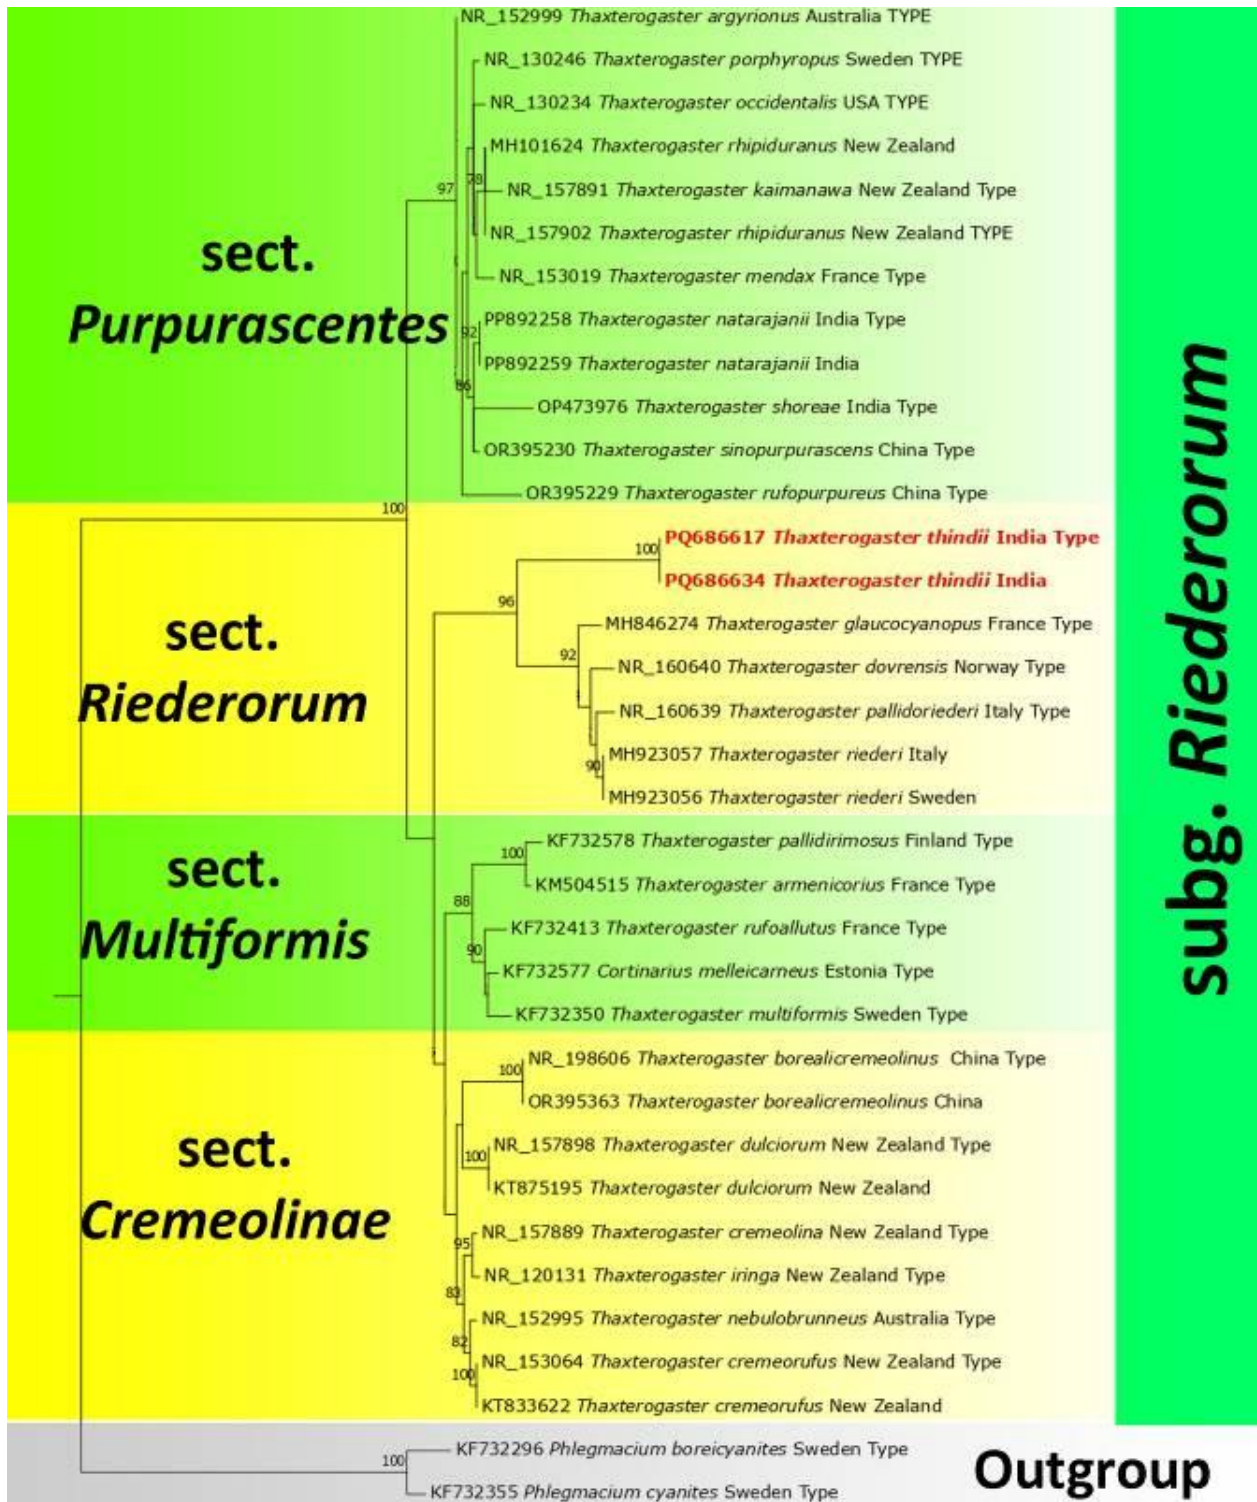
sect.
Purpurascentes

NR_152999 Thaxterogaster argyrionus Australia TYPE
NR_130246 Thaxterogaster porphyropus Sweden TYPE
NR_130234 Thaxterogaster occidentalis USA TYPE
MH101624 Thaxterogaster rhipiduranus New Zealand
NR_157891 Thaxterogaster kaimanawa New Zealand Type
NR_157902 Thaxterogaster rhipiduranus New Zealand TYPE
NR_153019 Thaxterogaster mendax France Type
PP892258 Thaxterogaster natarajanii India Type
PP892259 Thaxterogaster natarajanii India
OP473976 Thaxterogaster shoreae India Type
OR395230 Thaxterogaster sinopurpurascens China Type
OR395229 Thaxterogaster rufopurpureus China Type

97
78
92
86
100

sect.
Riederorum

PQ686617 Thaxterogaster thindii India Type
PQ686634 Thaxterogaster thindii India
MH846274 Thaxterogaster glaucocyanopus France Type
NR_160640 Thaxterogaster dovrensis Norway Type
NR_160639 Thaxterogaster pallidoriederi Italy Type
MH923057 Thaxterogaster riederi Italy
MH923056 Thaxterogaster riederi Sweden

100
96
92
90

sect.
Multiformis

KF732578 Thaxterogaster pallidirimosus Finland Type
KM504515 Thaxterogaster armenicorius France Type
KF732413 Thaxterogaster rufoallutus France Type
KF732577 Cortinarius melleicarneus Estonia Type
KF732350 Thaxterogaster multiformis Sweden Type

100
88
90

sect.
Cremeolinae

NR_198606 Thaxterogaster borealicremeolinus China Type
OR395363 Thaxterogaster borealicremeolinus China
NR_157898 Thaxterogaster dulciorum New Zealand Type
KT875195 Thaxterogaster dulciorum New Zealand
NR_157889 Thaxterogaster cremeolina New Zealand Type
NR_120131 Thaxterogaster iringa New Zealand Type
NR_152995 Thaxterogaster nebulobrunneus Australia Type
NR_153064 Thaxterogaster cremeorufus New Zealand Type
KT833622 Thaxterogaster cremeorufus New Zealand

100
100
95
83
82
100

subg. Riederorum

KF732296 Phlegmacium boreicyanites Sweden Type
KF732355 Phlegmacium cyanites Sweden Type

100

Outgroup